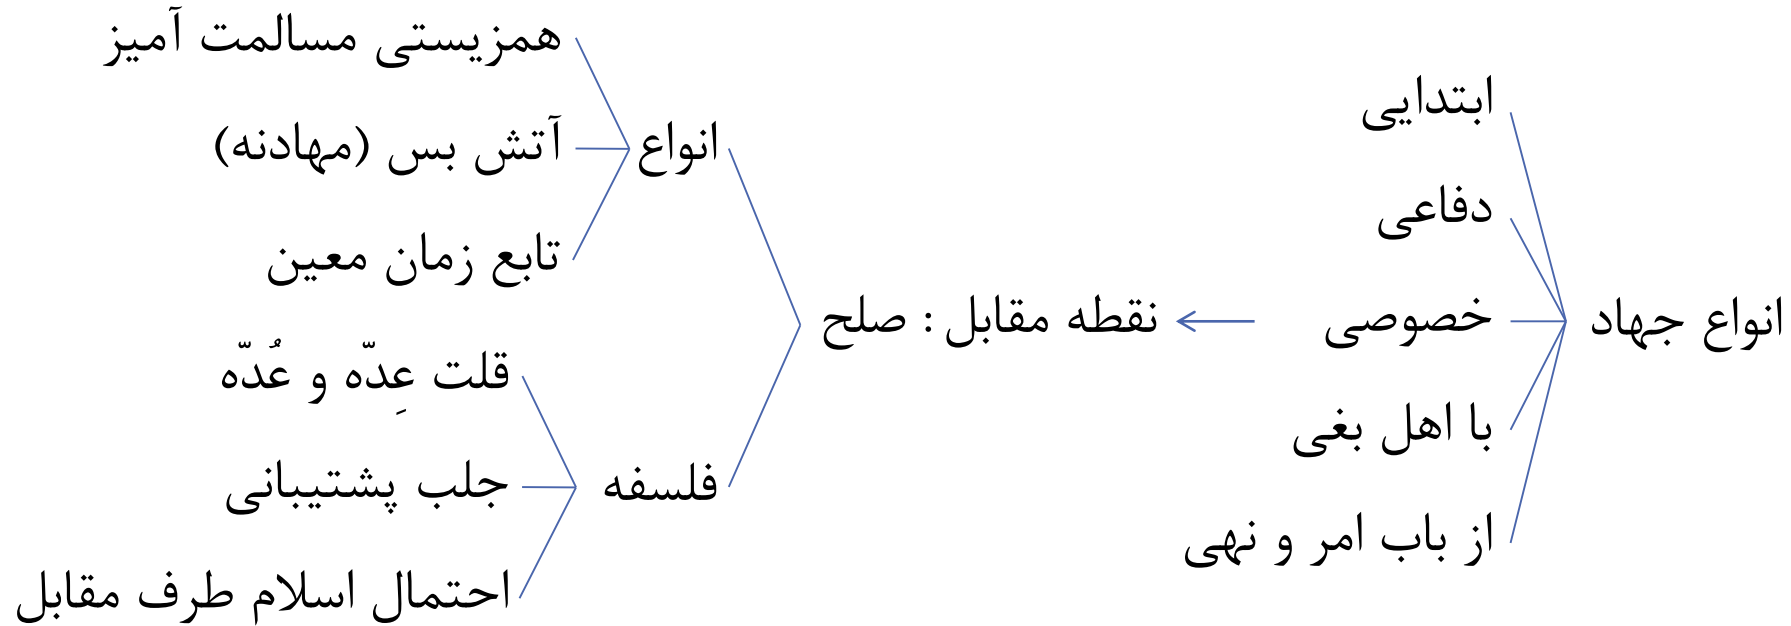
انواع جهاد

ابتدایی

دفاعی

خصوصی

با اهل بغی

از باب امر و نهی

نقطه مقابل : صلح

انواع

همزیستی مسالمت آمیز

آتش بس (مهادنه)

تابع زمان معین

فلسفه

قلت عِدّه و عُدّه

جلب پشتیبانی

احتمال اسلام طرف مقابل